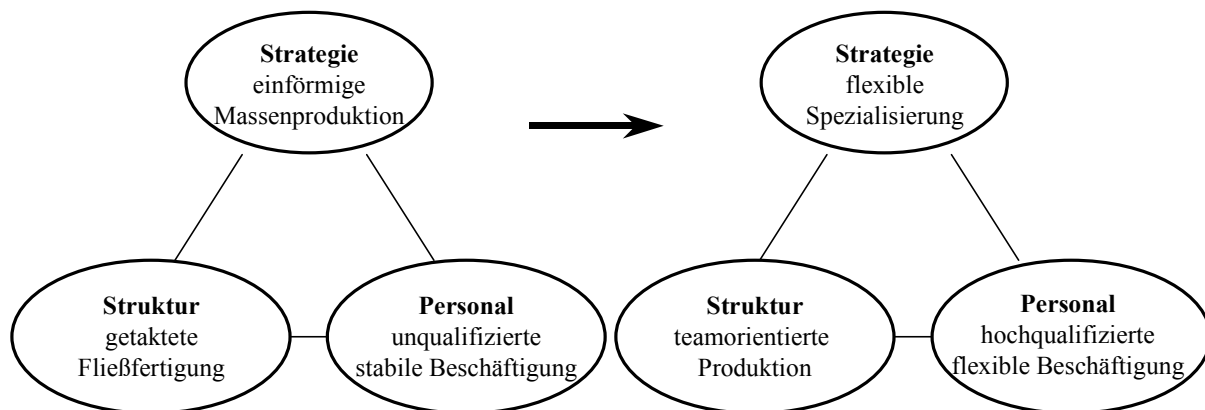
**Strategie**
einförmige
Massenproduktion

**Struktur**
getaktete
Fließfertigung

**Personal**
unqualifizierte
stabile Beschäftigung

**Strategie**
flexible
Spezialisierung

**Struktur**
teamorientierte
Produktion

**Personal**
hochqualifizierte
flexible Beschäftigung